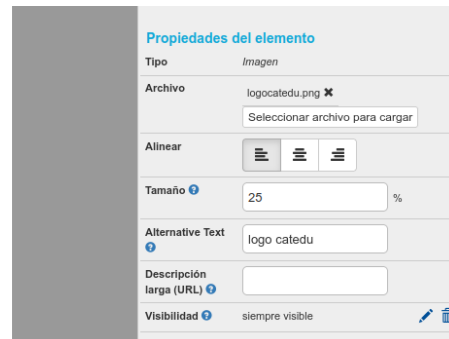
Propiedades del elemento

| | |
|---|---|
| Tipo | Imagen |
| Archivo | logocatedu.png ✖ Seleccionar archivo para cargar |
| Alinear | |
| Tamaño | 25 % |
| Alternative Text | logo catedu |
| Descripción larga (URL) | |
| Visibilidad | siempre visible |